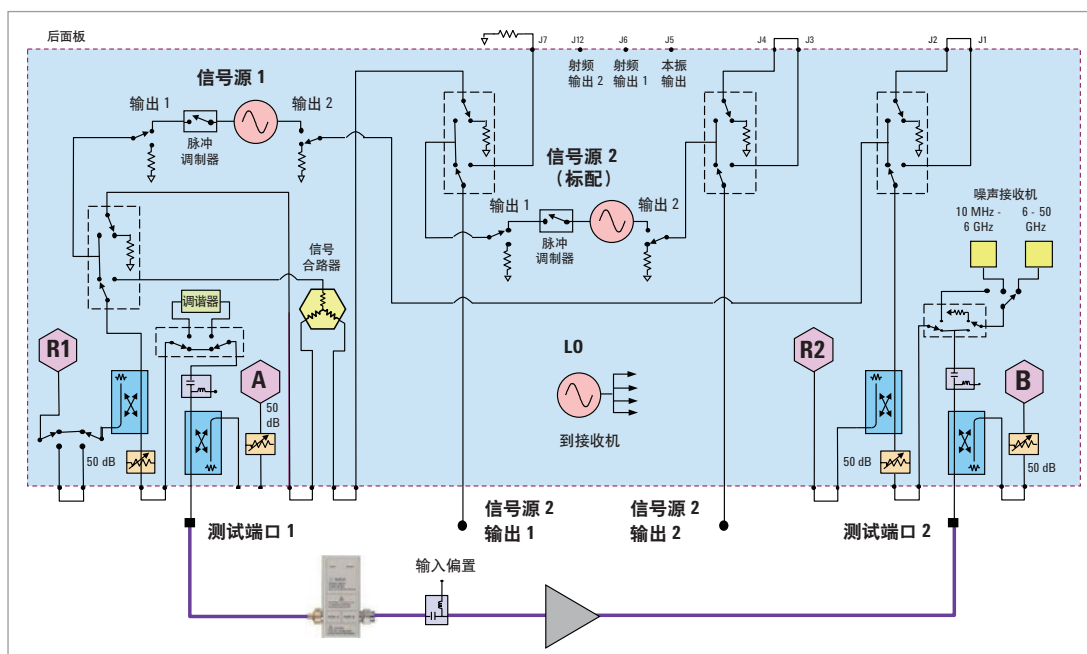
后面板

J7 J12 J6 J5 J4 J3 J2 J1

射频输出 2 射频输出 1 本振输出

信号源 1

输出 1 输出 2

脉冲调制器

信号源 2
（标配）

输出 1 输出 2

脉冲调制器

噪声接收机

10 MHz - 6 GHz

6 - 50 GHz

信号合路器

调谐器

R1

A

50 dB

50 dB

LO

到接收机

R2

B

50 dB

50 dB

测试端口 1

信号源 2
输出 1

信号源 2
输出 2

测试端口 2

输入偏置